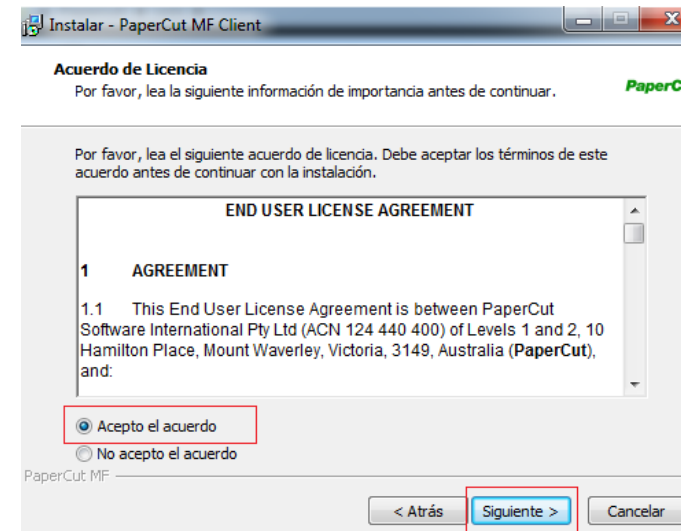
Instalar - PaperCut MF Client

Acuerdo de Licencia
Por favor, lea la siguiente información de importancia antes de continuar.

PaperC

Por favor, lea el siguiente acuerdo de licencia. Debe aceptar los términos de este acuerdo antes de continuar con la instalación.

END USER LICENSE AGREEMENT

1 AGREEMENT

1.1 This End User License Agreement is between PaperCut Software International Pty Ltd (ACN 124 440 400) of Levels 1 and 2, 10 Hamilton Place, Mount Waverley, Victoria, 3149, Australia (**PaperCut**), and:

Acepto el acuerdo
No acepto el acuerdo

PaperCut MF

< Atrás
Siguiente >
Cancelar